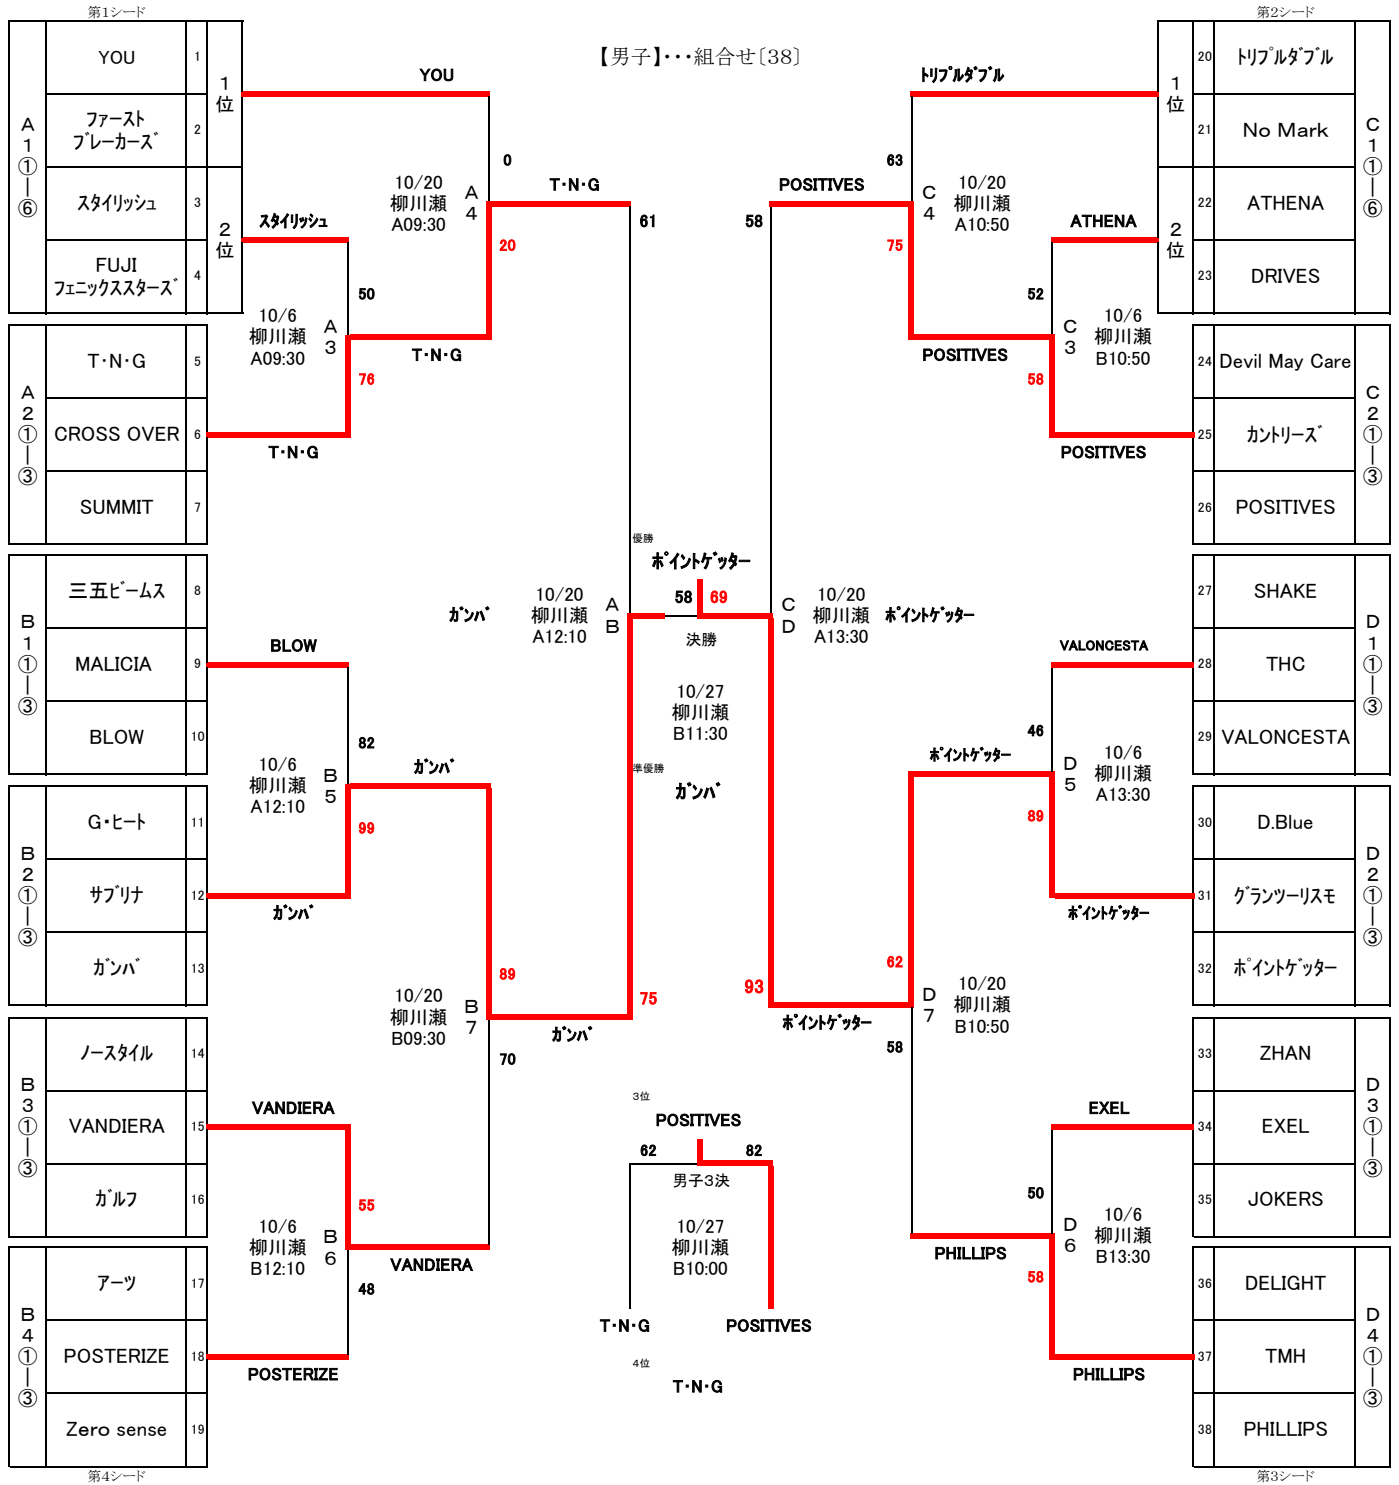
第1シード

【男子】･･･組合せ〔38〕

第2シード

| A1①｜⑥ | YOU | 1 | 1位 |
|---|---|---|---|
| | ファースト プレーカーズ | 2 | |
| | スタイリッシュ | 3 | 2位 |
| | FUJI フェニックススターズ | 4 | |

| A2①｜③ | T・N・G | 5 |
|---|---|---|
| | CROSS OVER | 6 |
| | SUMMIT | 7 |

| B1①｜③ | 三五ビームス | 8 |
|---|---|---|
| | MALICIA | 9 |
| | BLOW | 10 |

| B2①｜③ | G・ヒート | 11 |
|---|---|---|
| | サブリナ | 12 |
| | ガンバ | 13 |

| B3①｜③ | ノースタイル | 14 |
|---|---|---|
| | VANDIERA | 15 |
| | ガルフ | 16 |

| B4①｜③ | アーツ | 17 |
|---|---|---|
| | POSTERIZE | 18 |
| | Zero sense | 19 |

第4シード

| 1位 | 20 | トリプルダブル | C1①｜⑥ |
|---|---|---|---|
| | 21 | No Mark | |
| 2位 | 22 | ATHENA | |
| | 23 | DRIVES | |

| 24 | Devil May Care | C2①｜③ |
|---|---|---|
| 25 | カントリーズ | |
| 26 | POSITIVES | |

| 27 | SHAKE | D1①｜③ |
|---|---|---|
| 28 | THC | |
| 29 | VALONCESTA | |

| 30 | D.Blue | D2①｜③ |
|---|---|---|
| 31 | グランツーリスモ | |
| 32 | ポイントゲッター | |

| 33 | ZHAN | D3①｜③ |
|---|---|---|
| 34 | EXEL | |
| 35 | JOKERS | |

| 36 | DELIGHT | D4①｜③ |
|---|---|---|
| 37 | TMH | |
| 38 | PHILLIPS | |

第3シード

YOU
0
10/20 柳川瀬 A09:30 A4
T・N・G
61
20
スタイリッシュ
50
10/6 柳川瀬 A09:30 A3
76
T・N・G
T・N・G

トリプルダブル
63
POSITIVES
58
C4 10/20 柳川瀬 A10:50
75
ATHENA
52
C3 10/6 柳川瀬 B10:50
POSITIVES
58
POSITIVES

優勝
ポイントゲッター
ガンバ
10/20 柳川瀬 A12:10 AB
58 69
決勝
CD 10/20 柳川瀬 A13:30 ポイントゲッター
10/27 柳川瀬 B11:30
準優勝
ガンバ

BLOW
82
10/6 柳川瀬 A12:10 B5
ガンバ
99
ガンバ
89
10/20 柳川瀬 B09:30 B7
75
ガンバ
70
VANDIERA
55
10/6 柳川瀬 B12:10 B6
VANDIERA
48
POSTERIZE

VALONCESTA
46
ポイントゲッター
D5 10/6 柳川瀬 A13:30
89
ポイントゲッター
62
93
D7 10/20 柳川瀬 B10:50
ポイントゲッター
58
EXEL
50
D6 10/6 柳川瀬 B13:30
PHILLIPS
58
PHILLIPS

3位
POSITIVES
62 82
男子3決
10/27 柳川瀬 B10:00
T・N・G
POSITIVES
4位
T・N・G